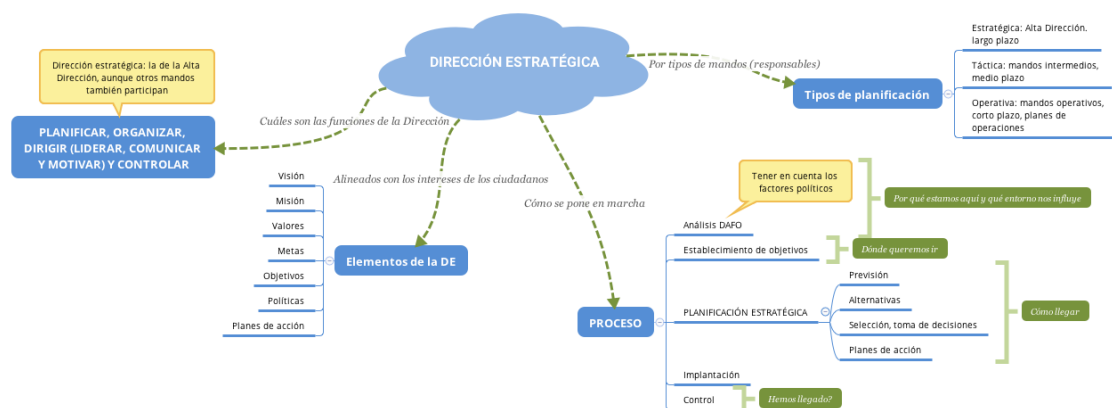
DIRECCIÓN ESTRATÉGICA

Dirección estratégica: la de la Alta Dirección, aunque otros mandos también participan

Cuáles son las funciones de la Dirección

PLANIFICAR, ORGANIZAR, DIRIGIR (LIDERAR, COMUNICAR Y MOTIVAR) Y CONTROLAR

Por tipos de mandos (responsables)

Tipos de planificación

Estratégica: Alta Dirección. largo plazo

Táctica: mandos intermedios, medio plazo

Operativa: mandos operativos, corto plazo, planes de operaciones

Alineados con los intereses de los ciudadanos

Elementos de la DE

Visión

Misión

Valores

Metas

Objetivos

Políticas

Planes de acción

Cómo se pone en marcha

PROCESO

Tener en cuenta los factores políticos

Por qué estamos aquí y qué entorno nos influye

Análisis DAFO

Establecimiento de objetivos

Dónde queremos ir

PLANIFICACIÓN ESTRATÉGICA

Previsión

Alternativas

Selección, toma de decisiones

Planes de acción

Cómo llegar

Implantación

Control

Hemos llegado?